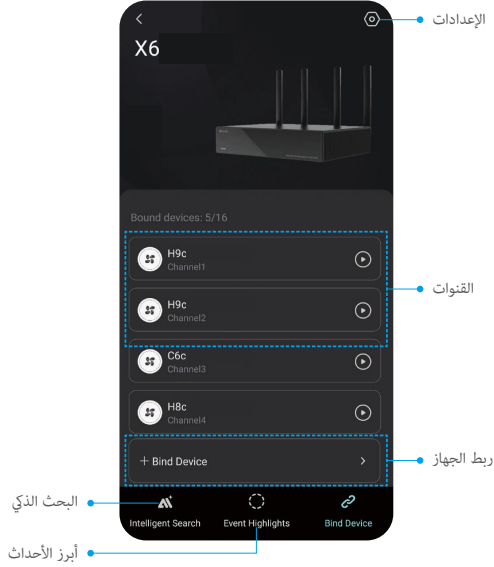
<
X6
الإعدادات

Bound devices: 5/16

H9c
Channel1

H9c
Channel2

C6c
Channel3

H8c
Channel4

القنوات

+ Bind Device
>

ربط الجهاز

البحث الذكي

Intelligent Search
Event Highlights
Bind Device

أبرز الأحداث